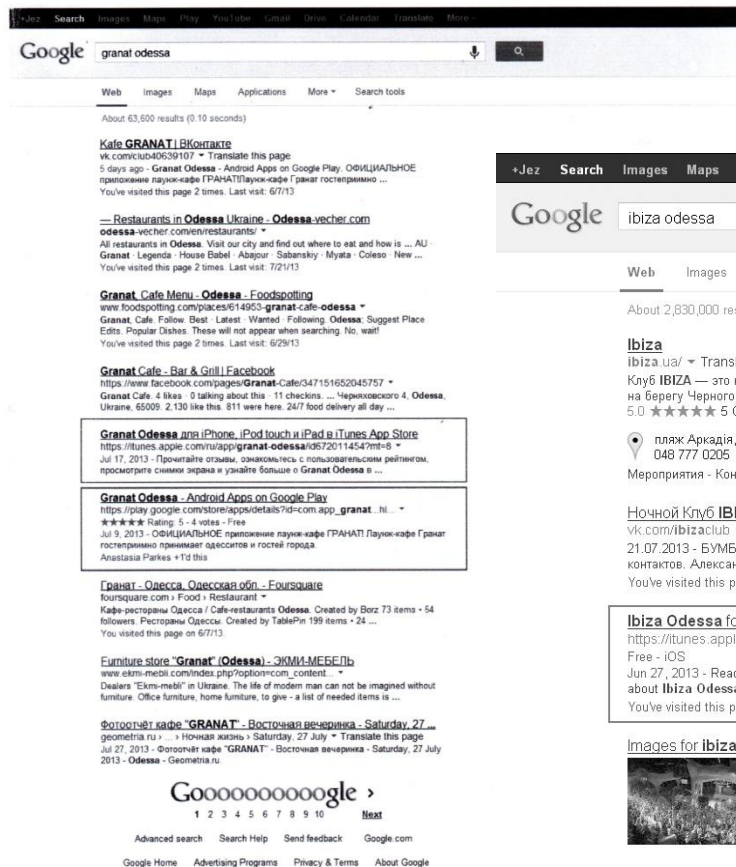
+Jez Search Images Maps Play YouTube Gmail Drive Calendar Translate More

Google granat odessa

Web Images Maps Applications More Search tools

About 63,600 results (0.10 seconds)

Kafe GRANAT | ВКонтакте
vk.com/club40639107 ▾ Translate this page
5 days ago - Granat Odessa - Android Apps on Google Play. ОФИЦИАЛЬНОЕ приложение лаунж-кафе ГРАНАТ!Лаунж-кафе Гранат гостеприимно ...
You've visited this page 2 times. Last visit: 6/7/13

— Restaurants in Odessa Ukraine - Odessa-vecher.com
odessa-vecher.com/en/restaurants/ ▾
All restaurants in Odessa. Visit our city and find out where to eat and how is ... AU · Granat · Legenda · House Babel · Abajour · Sabanskiy · Myata · Coleso · New ...
You've visited this page 2 times. Last visit: 7/21/13

Granat, Cafe Menu - Odessa - Foodspotting
www.foodspotting.com/places/614953-granat-cafe-odessa ▾
Granat. Cafe. Follow. Best · Latest · Wanted · Following. Odessa; Suggest Place Edits. Popular Dishes. These will not appear when searching. No, wait!
You've visited this page 2 times. Last visit: 6/29/13

Granat Cafe - Bar & Grill | Facebook
https://www.facebook.com/pages/Granat-Cafe/347151652045757 ▾
Granat Cafe. 4 likes · 0 talking about this · 11 checkins. ... Черняховского 4, Odessa, Ukraine, 65009. 2,130 like this. 811 were here. 24/7 food delivery all day ...

Granat Odessa для iPhone, iPod touch и iPad в iTunes App Store
https://itunes.apple.com/ru/app/granat-odessa/id672011454?mt=8 ▾
Jul 17, 2013 - Прочитайте отзывы, ознакомьтесь с пользовательским рейтингом, просмотрите снимки экрана и узнайте больше о Granat Odessa в ...

Granat Odessa - Android Apps on Google Play
https://play.google.com/store/apps/details?id=com.app_granat...hl... ▾
★★★★★ Rating: 5 - 4 votes - Free
Jul 9, 2013 - ОФИЦИАЛЬНОЕ приложение лаунж-кафе ГРАНАТ! Лаунж-кафе Гранат гостеприимно принимает одесситов и гостей города.
Anastasia Parkes +1'd this

Гранат - Одесса, Одесская обл. - Foursquare
foursquare.com › Food › Restaurant ▾
Кафе-рестораны Одесса / Cafe-restaurants Odessa. Created by Borz 73 items • 54 followers. Рестораны Одессы. Created by TablePin 199 items • 24 ...
You visited this page on 6/7/13.

Furniture store "Granat" (Odessa) - ЭКМИ-МЕБЕЛЬ
www.ekmi-mebli.com/index.php?option=com_content... ▾
Dealers "Ekmi-mebli" in Ukraine. The life of modern man can not be imagined without furniture. Office furniture, home furniture, to give - a list of needed items is ...

Фоторепортаж кафе "GRANAT" - Восточная вечеринка - Saturday, 27 ...
geometria.ru › ... › Ночная жизнь › Saturday, 27 July ▾ Translate this page
Jul 27, 2013 - Фотоотчёт кафе "GRANAT" - Восточная вечеринка - Saturday, 27 July 2013 - Odessa - Geometria.ru

Goooooooooogle ›
1 2 3 4 5 6 7 8 9 10 Next

Advanced search Search Help Send feedback Google.com

Google Home Advertising Programs Privacy & Terms About Google

+Jez Search Images Maps

Google ibiza odessa

Web Images

About 2,830,000 res

Ibiza
ibiza.ua/ ▾ Transl
Клуб IBIZA — это
на берегу Черного
5.0 ★★★★★ 5

пляж Аркадия,
048 777 0205

Мероприятия - Кон

Ночной Клуб IB
vk.com/ibizaclub
21.07.2013 - БУМБ
контактов. Алексан
You've visited this p

Ibiza Odessa fo
https://itunes.appl
Free - iOS
Jun 27, 2013 - Rea
about Ibiza Odessa
You've visited this p

Images for ibiza